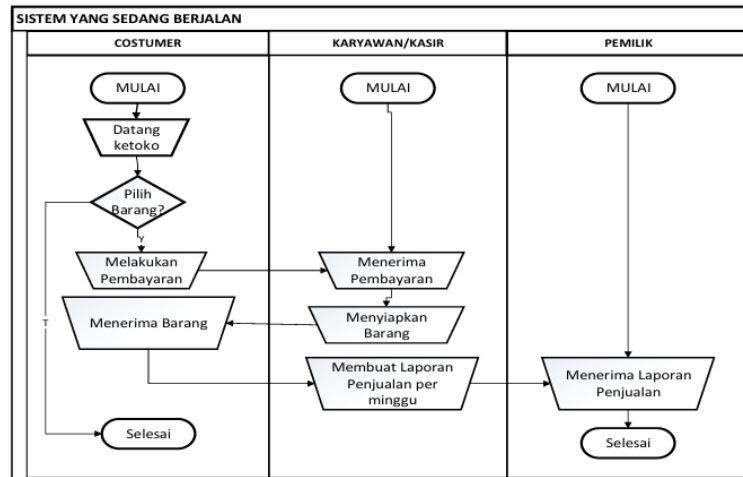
SISTEM YANG SEDANG BERJALAN

| COSTUMER | KARYAWAN/KASIR | PEMILIK |
|---|---|---|

MULAI

Datang ketoko

Pilih Barang?

Y

T

Melakukan Pembayaran

Menerima Barang

Selesai

MULAI

Menerima Pembayaran

Menyiapkan Barang

Membuat Laporan Penjualan per minggu

MULAI

Menerima Laporan Penjualan

Selesai